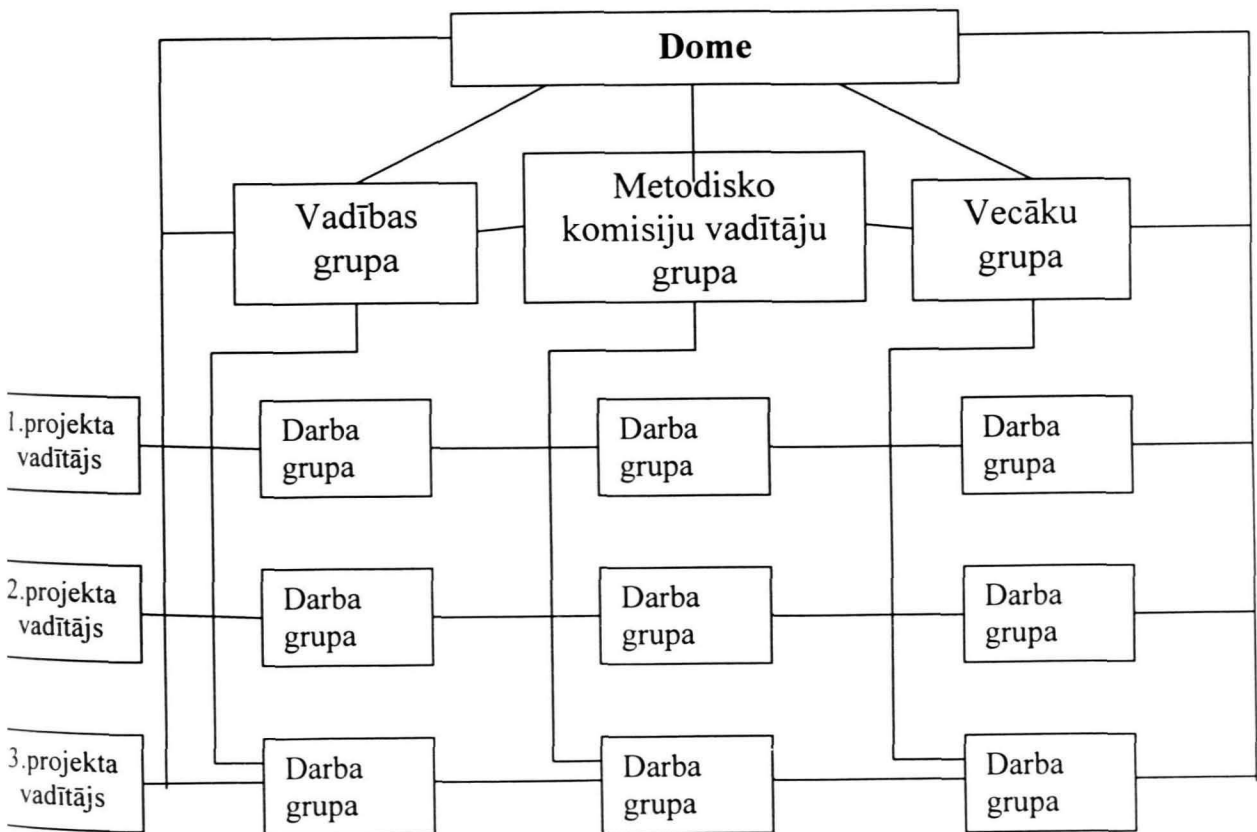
Dome

Vadības grupa

Metodisko komisiju vadītāju grupa

Vecāku grupa

1.projekta vadītājs

Darba grupa

Darba grupa

Darba grupa

2.projekta vadītājs

Darba grupa

Darba grupa

Darba grupa

3.projekta vadītājs

Darba grupa

Darba grupa

Darba grupa